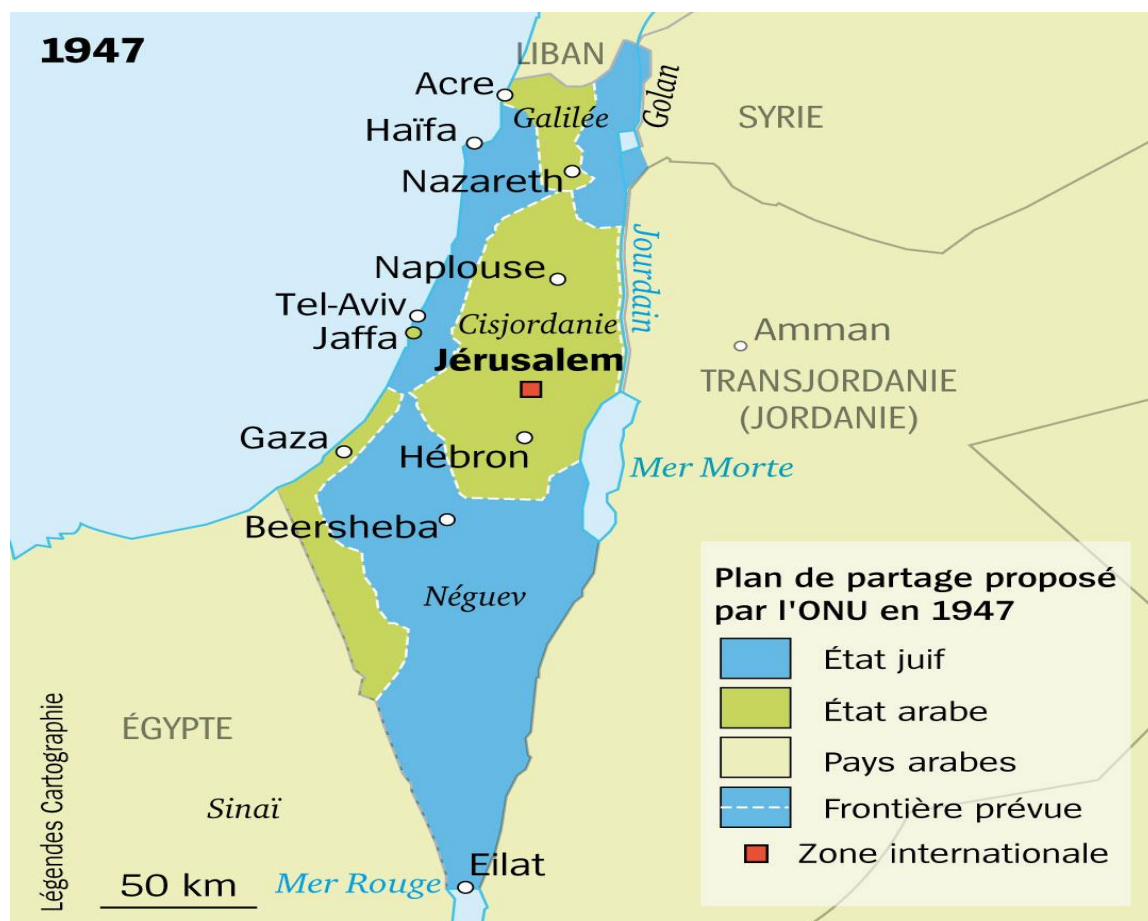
1947

LIBAN

Acre

Galilée

Golan

SYRIE

Haïfa

Nazareth

Jourdain

Naplouse

Tel-Aviv

Jaffa

Cisjordanie

Amman

Jérusalem

TRANSJORDANIE (JORDANIE)

Gaza

Hébron

Mer Morte

Beersheba

Néguev

ÉGYPTE

Sinaï

50 km

Mer Rouge

Eilat

Plan de partage proposé par l'ONU en 1947

État juif

État arabe

Pays arabes

Frontière prévue

Zone internationale

Légendes Cartographie